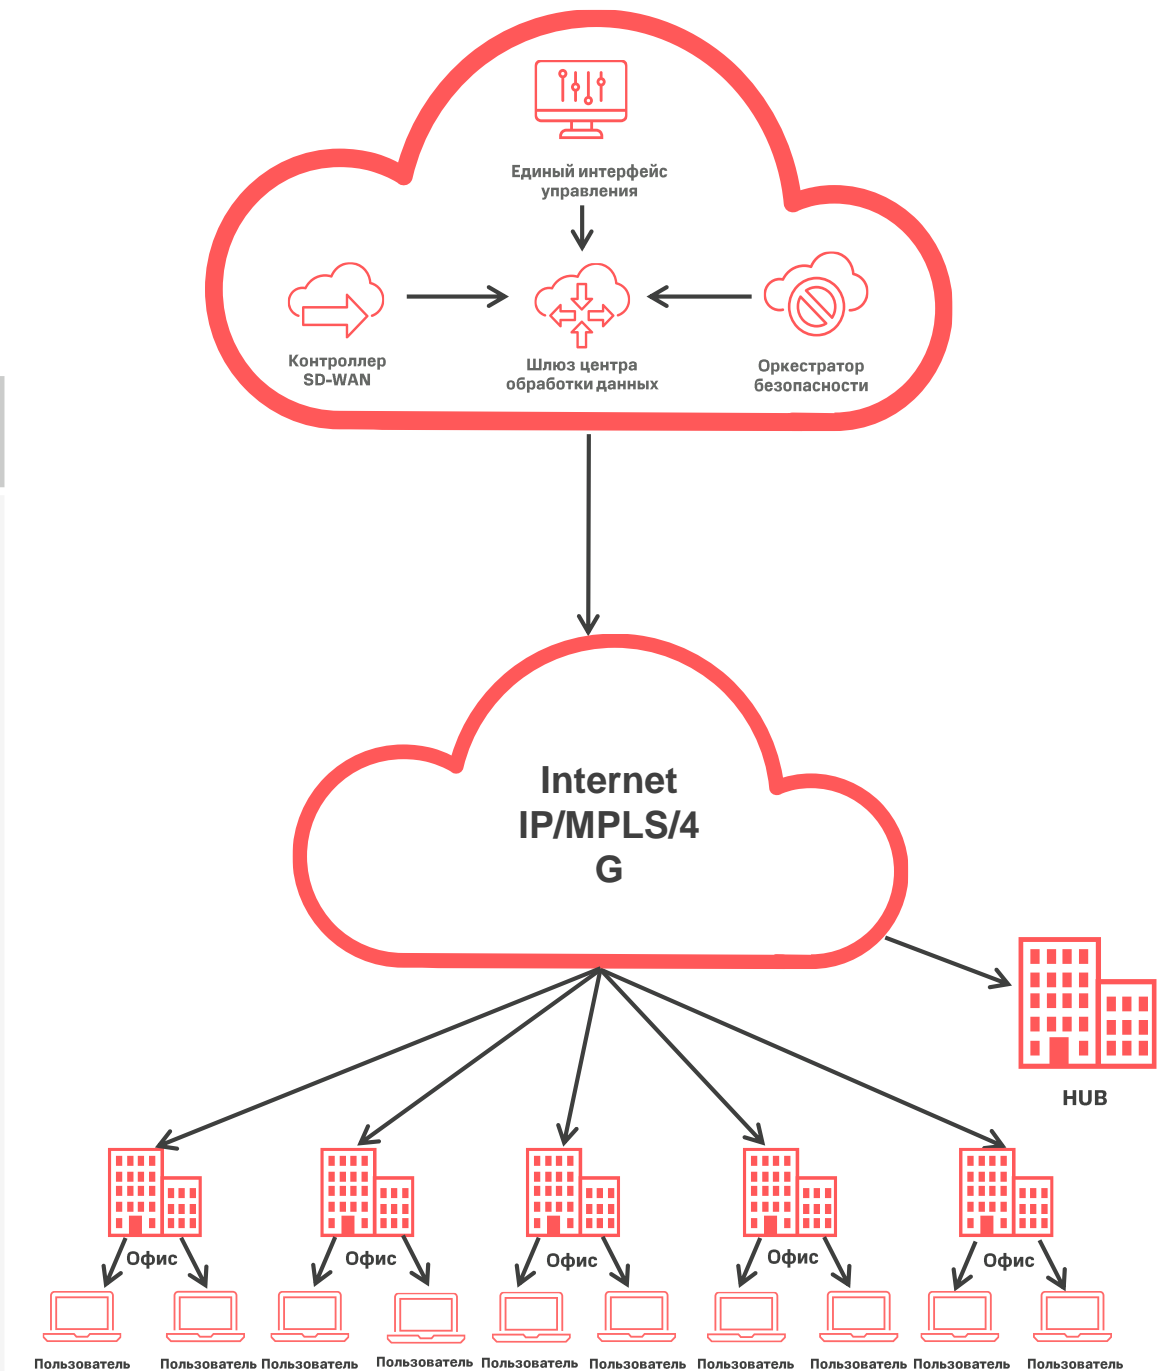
Единый интерфейс управления

Контроллер SD-WAN

Шлюз центра обработки данных

Оркестратор безопасности

Internet IP/MPLS/4 G

HUB

Офис

Офис

Офис

Офис

Офис

Пользователь Пользователь Пользователь Пользователь Пользователь Пользователь Пользователь Пользователь Пользователь Пользователь